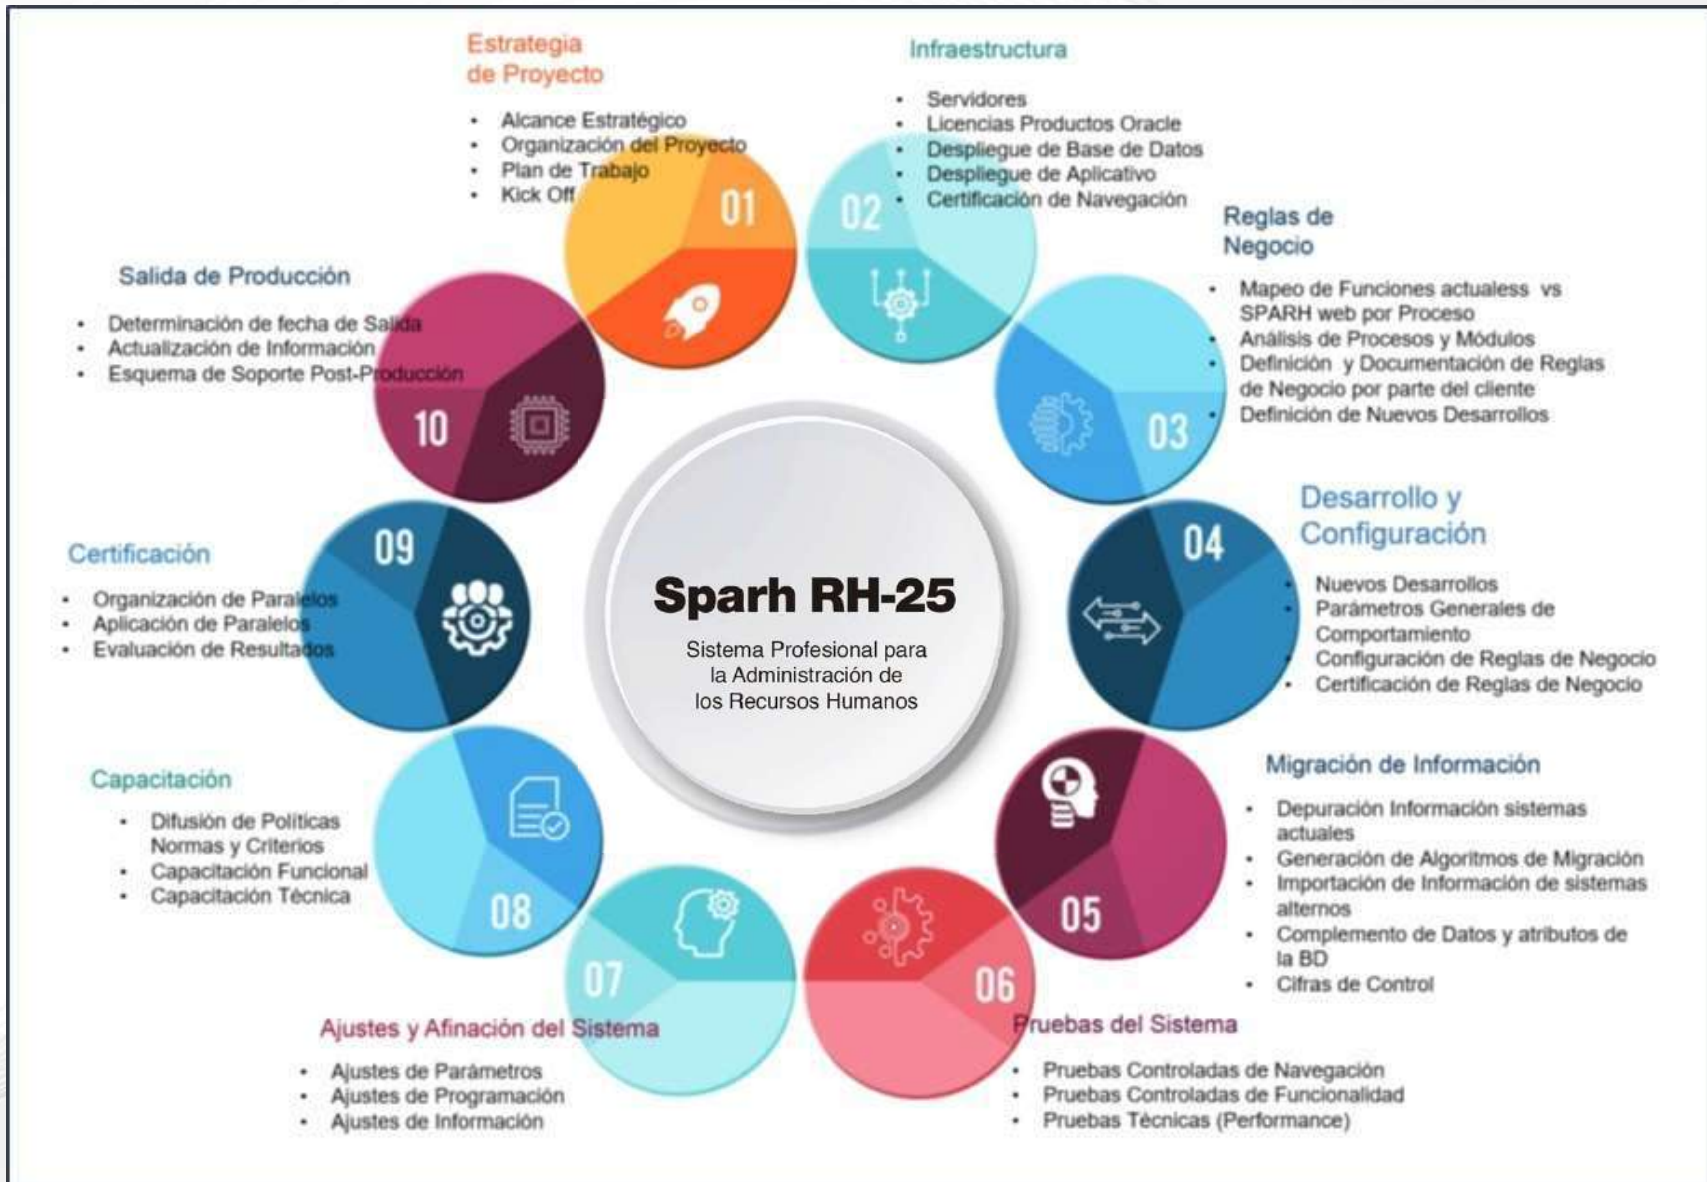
Estrategia de Proyecto

- Alcance Estratégico
- Organización del Proyecto
- Plan de Trabajo
- Kick Off

01

Infraestructura

- Servidores
- Licencias Productos Oracle
- Despliegue de Base de Datos
- Despliegue de Aplicativo
- Certificación de Navegación

02

Reglas de Negocio

- Mapeo de Funciones actualess vs SPARH web por Proceso
- Análisis de Procesos y Módulos
- Definición y Documentación de Reglas de Negocio por parte del cliente
- Definición de Nuevos Desarrollos

03

Desarrollo y Configuración

- Nuevos Desarrollos
- Parámetros Generales de Comportamiento
- Configuración de Reglas de Negocio
- Certificación de Reglas de Negocio

04

Migración de Información

- Depuración Información sistemas actuales
- Generación de Algoritmos de Migración
- Importación de Información de sistemas alternos
- Complemento de Datos y atributos de la BD
- Cifras de Control

05

06

Pruebas del Sistema

- Pruebas Controladas de Navegación
- Pruebas Controladas de Funcionalidad
- Pruebas Técnicas (Performance)

07

Ajustes y Afinación del Sistema

- Ajustes de Parámetros
- Ajustes de Programación
- Ajustes de Información

08

Capacitación

- Difusión de Políticas Normas y Criterios
- Capacitación Funcional
- Capacitación Técnica

09

Certificación

- Organización de Paralelos
- Aplicación de Paralelos
- Evaluación de Resultados

10

Salida de Producción

- Determinación de fecha de Salida
- Actualización de Información
- Esquema de Soporte Post-Producción

Sparh RH-25

Sistema Profesional para la Administración de los Recursos Humanos